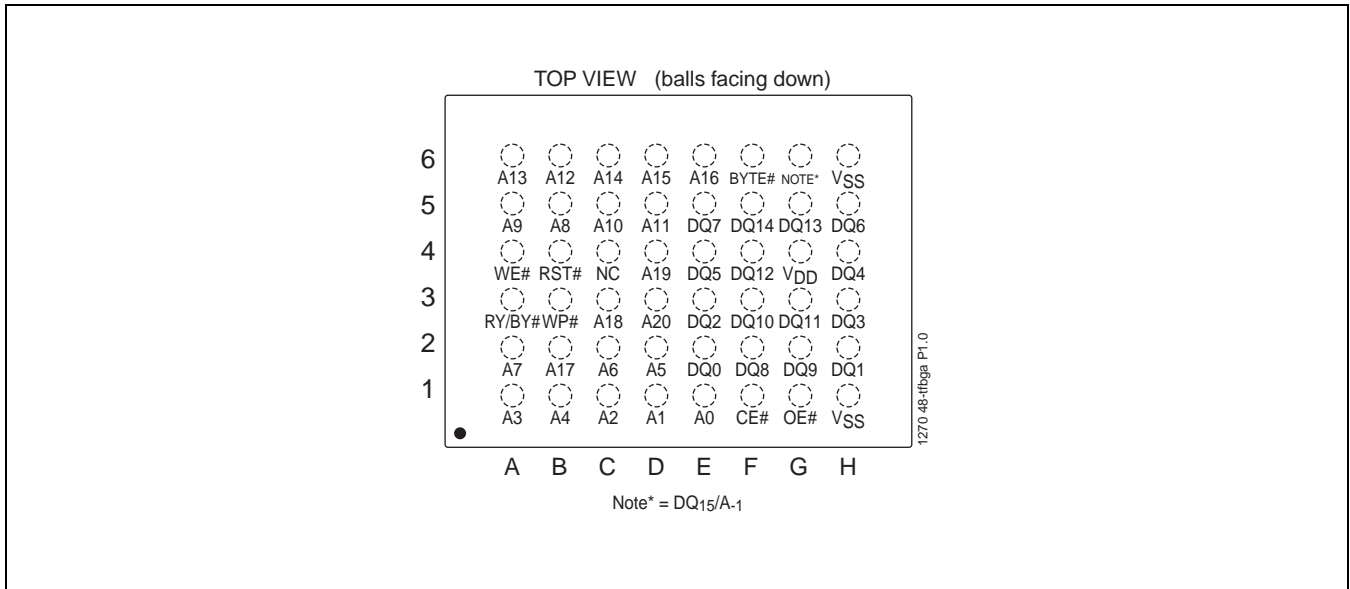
TOP VIEW (balls facing down)

6 A13 A12 A14 A15 A16 BYTE# NOTE* $V_{SS}$
5 A9 A8 A10 A11 DQ7 DQ14 DQ13 DQ6
4 WE# RST# NC A19 DQ5 DQ12 $V_{DD}$ DQ4
3 RY/BY# WP# A18 A20 DQ2 DQ10 DQ11 DQ3
2 A7 A17 A6 A5 DQ0 DQ8 DQ9 DQ1
1 A3 A4 A2 A1 A0 CE# OE# $V_{SS}$

A B C D E F G H

1270 48-fbga P1.0

Note* = $DQ_{15}/A_{-1}$